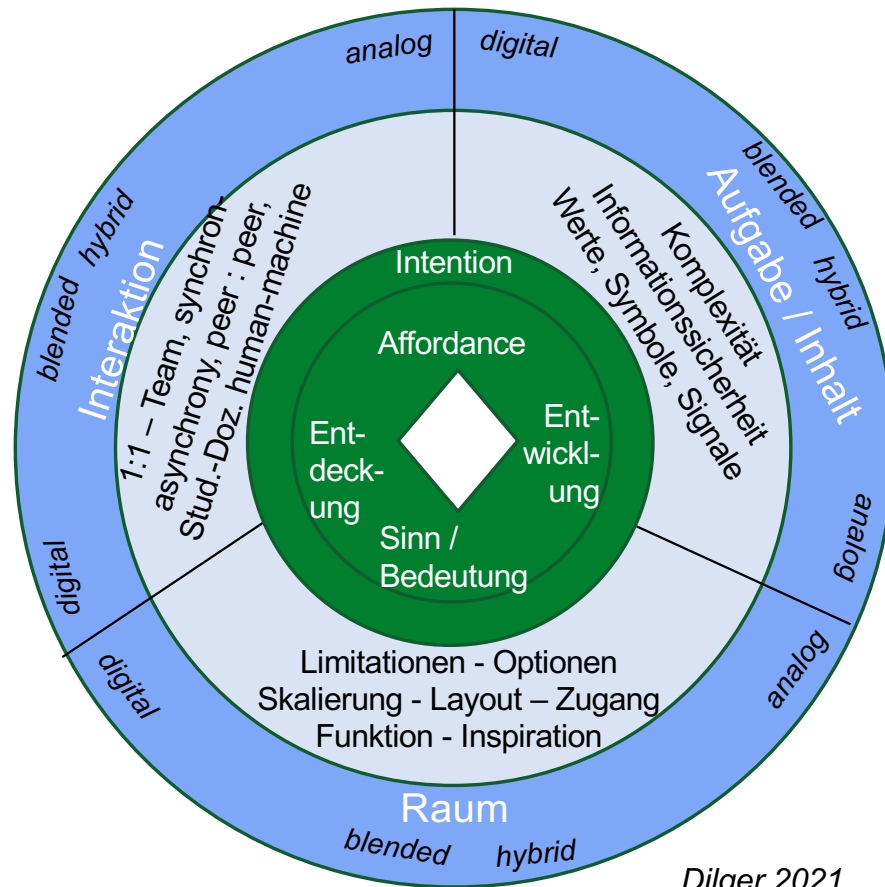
analog

digital

blended

hybrid

Aufgabe / Inhalt

Komplexität
Informationssicherheit
Werte, Symbole, Signale

analog

blended

hybrid

Interaktion

1:1 – Team, synchron-asynchrony, peer : peer, Stud.-Doz. human-machine

digital

Intention

Affordance

Ent-deck-ung

Ent-wickl-ung

Sinn / Bedeutung

digital

Limitationen - Optionen
Skalierung - Layout – Zugang
Funktion - Inspiration

analog

Raum

blended

hybrid

Dilger 2021